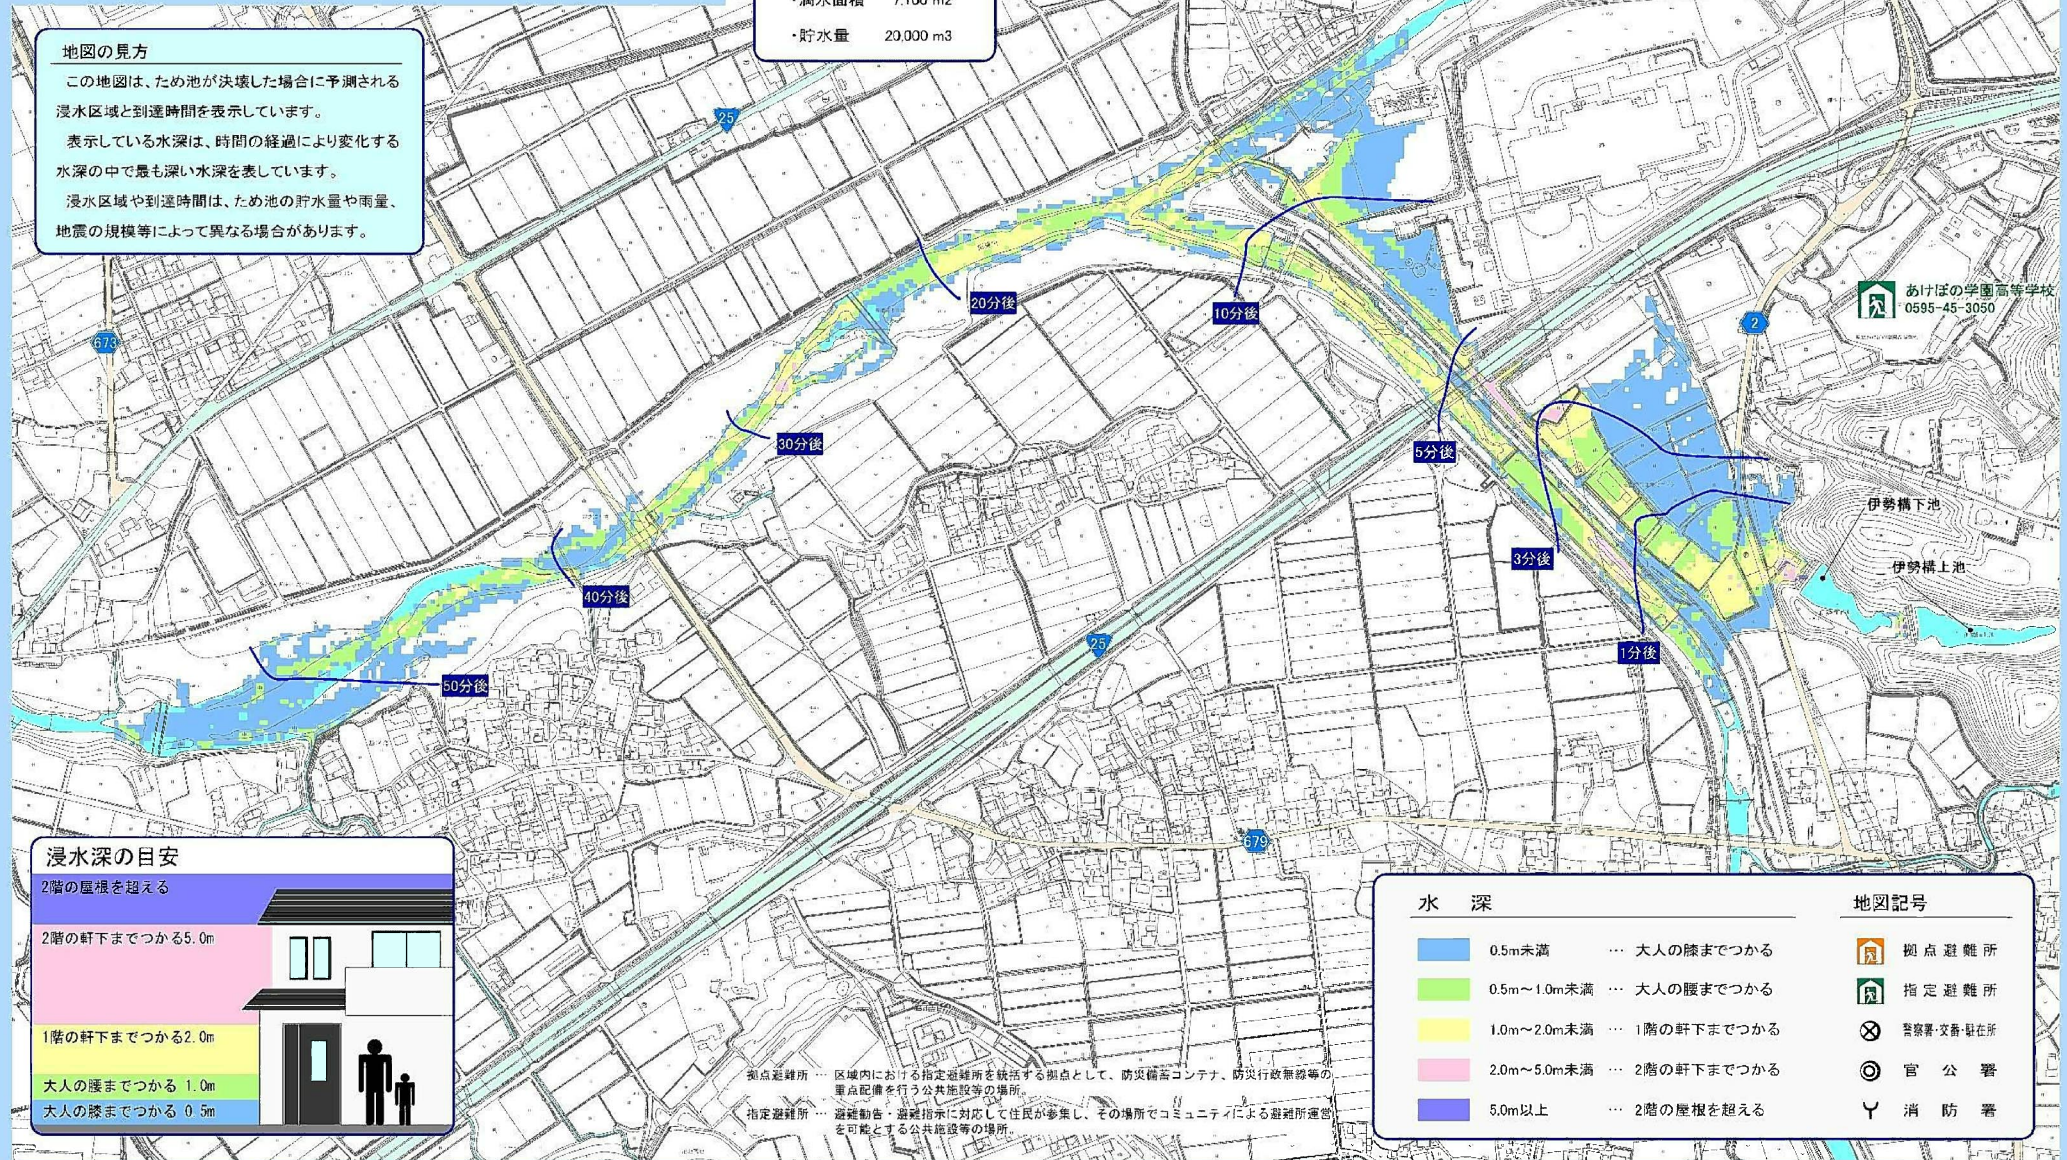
・満水面積 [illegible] m2
・貯水量 20,000 m3

地図の見方
この地図は、ため池が決壊した場合に予測される浸水区域と到達時間を表示しています。
表示している水深は、時間の経過により変化する水深の中で最も深い水深を表しています。
浸水区域や到達時間は、ため池の貯水量や雨量、地震の規模等によって異なる場合があります。

25
673
20分後
10分後
あけぼの学園高等学校
0595-45-3050
2
30分後
5分後
伊勢橋下池
伊勢橋上池
3分後
40分後
25
1分後
50分後
679

浸水深の目安
2階の屋根を超える
2階の軒下までつかる5.0m
1階の軒下までつかる2.0m
大人の腰までつかる 1.0m
大人の膝までつかる 0.5m

拠点避難所 … 区域内における指定避難所を統括する拠点として、防災備蓄コンテナ、防災行政無線等の重点配備を行う公共施設等の場所。
指定避難所 … 避難勧告・避難指示に対応して住民が参集し、その場所でコミュニティによる避難所運営を可能とする公共施設等の場所。

水 深
0.5m未満 … 大人の膝までつかる
0.5m～1.0m未満 … 大人の腰までつかる
1.0m～2.0m未満 … 1階の軒下までつかる
2.0m～5.0m未満 … 2階の軒下までつかる
5.0m以上 … 2階の屋根を超える

地図記号
拠点避難所
指定避難所
警察署・交番・駐在所
官公署
消防署